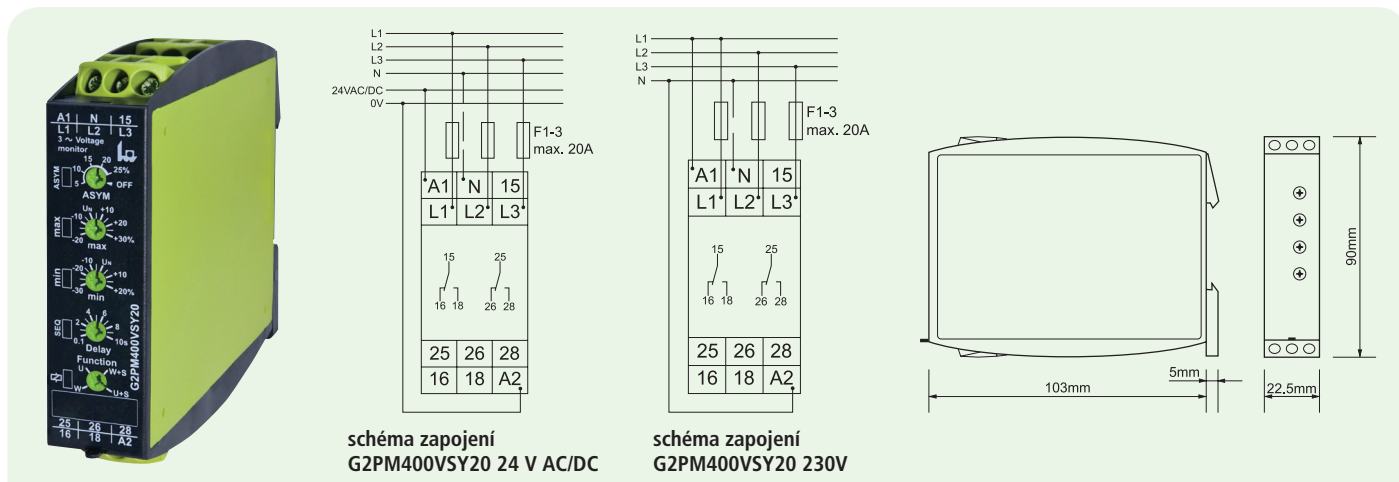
A1 L1 N L2 15 L3
3 ~ Voltage monitor
ASYM 10 15 20 5 25% OFF ASYM
max -10 Un +10 -20 +20 +30% max
min -10 Un -30 +10 +20% min
SEQ 4 6 8 0.1 10s Delay
Function U W+S W U+S
G2PM400VSY20
25 16 26 18 28 A2

L1
L2
L3
N
24VAC/DC
0V
F1-3
max. 20A
A1 N 15
L1 L2 L3
15 25
16 18 26 28
25 26 28
16 18 A2

schéma zapojení
G2PM400VSY20 24 V AC/DC

L1
L2
L3
N
F1-3
max. 20A
A1 N 15
L1 L2 L3
15 25
16 18 26 28
25 26 28
16 18 A2

schéma zapojení
G2PM400VSY20 230V

103mm
5mm
22.5mm
90mm